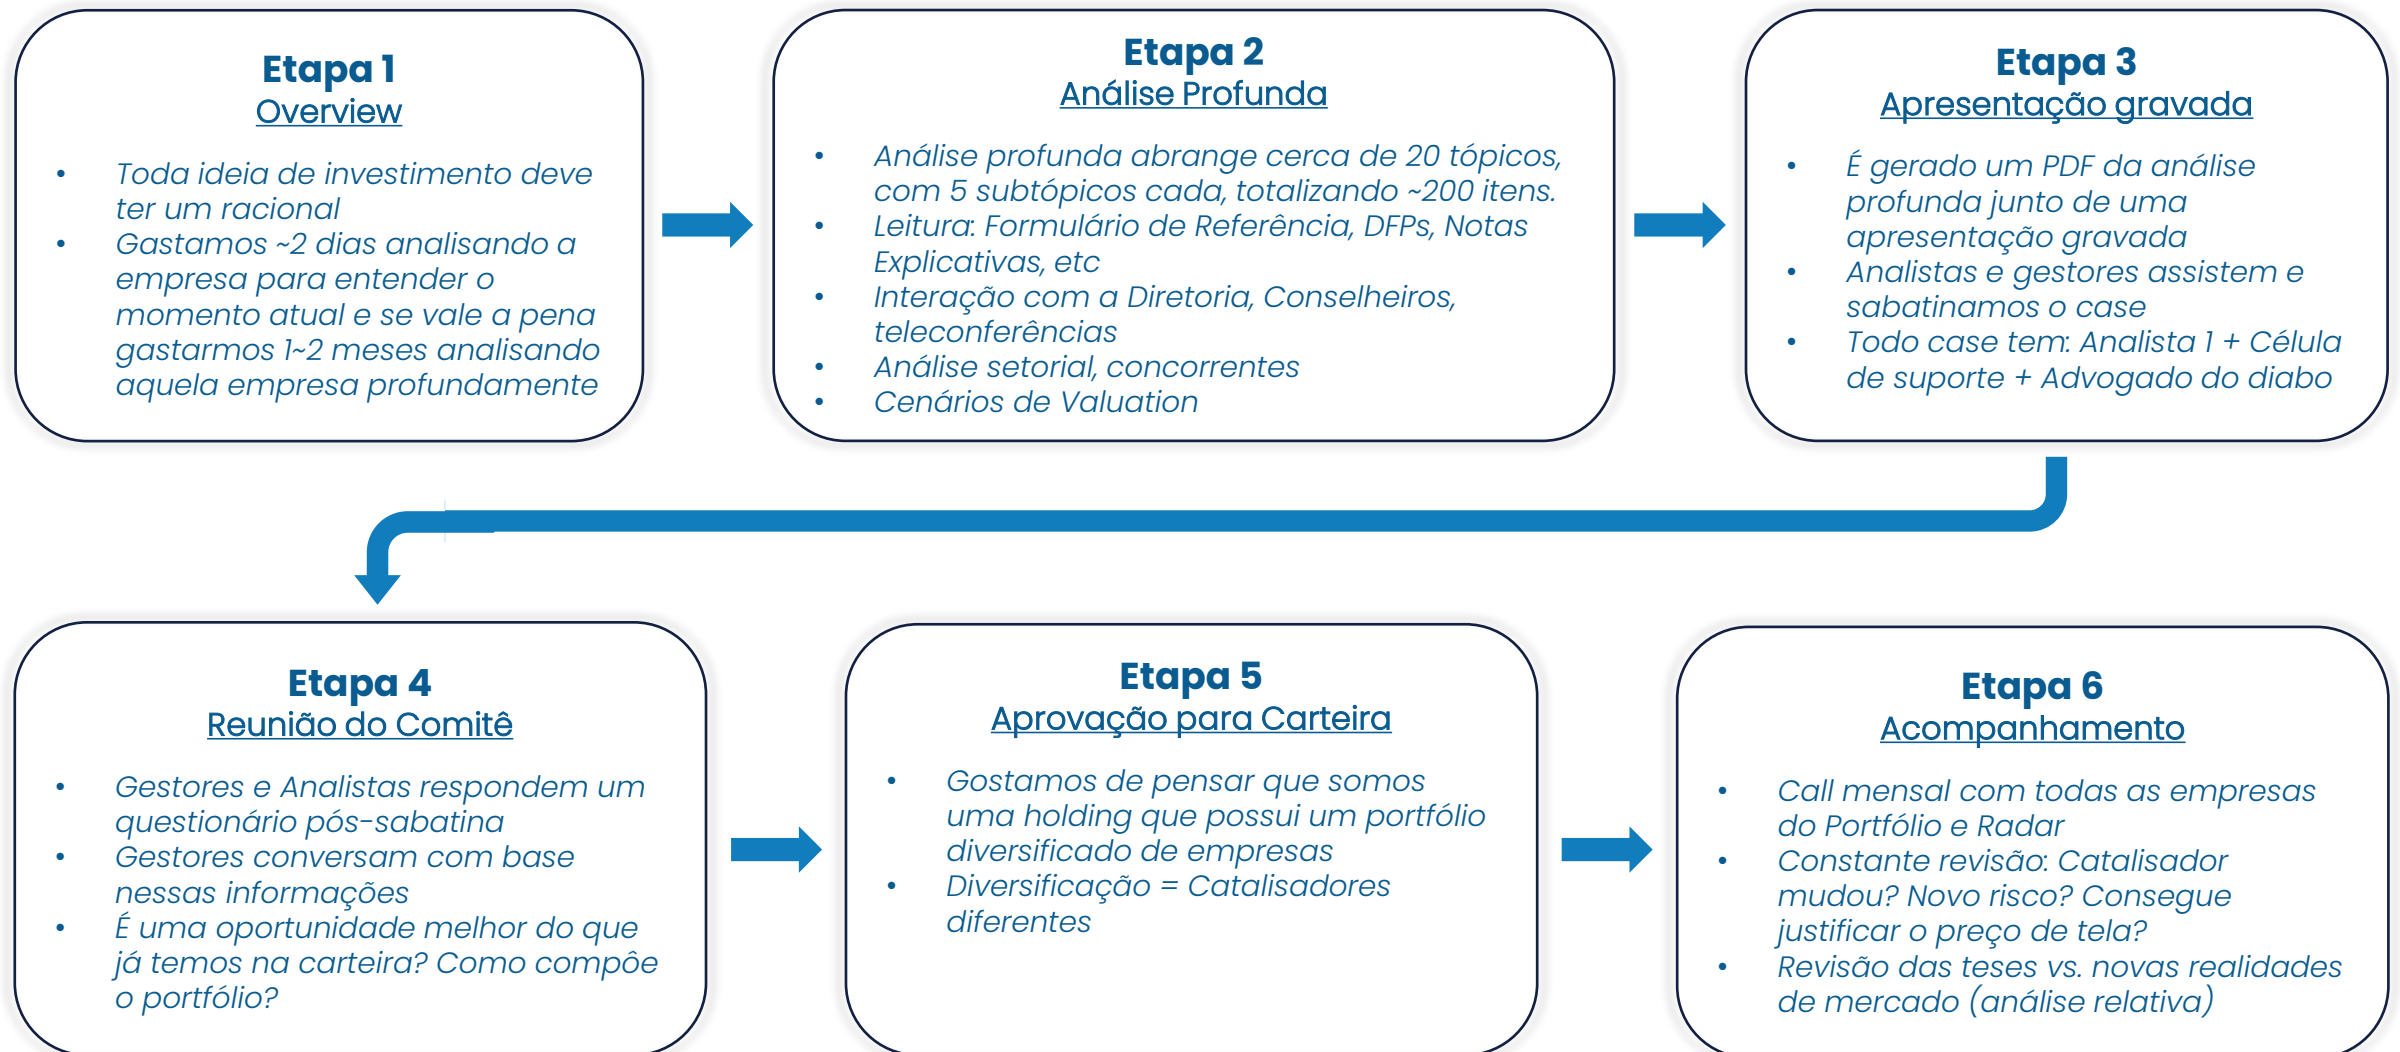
Etapa 1
Overview

- Toda ideia de investimento deve ter um racional
- Gastamos ~2 dias analisando a empresa para entender o momento atual e se vale a pena gastarmos 1~2 meses analisando aquela empresa profundamente

Etapa 2
Análise Profunda

- Análise profunda abrange cerca de 20 tópicos, com 5 subtópicos cada, totalizando ~200 itens.
- Leitura: Formulário de Referência, DFPs, Notas Explicativas, etc
- Interação com a Diretoria, Conselheiros, teleconferências
- Análise setorial, concorrentes
- Cenários de Valuation

Etapa 3
Apresentação gravada

- É gerado um PDF da análise profunda junto de uma apresentação gravada
- Analistas e gestores assistem e sabatinamos o case
- Todo case tem: Analista 1 + Célula de suporte + Advogado do diabo

Etapa 4
Reunião do Comitê

- Gestores e Analistas respondem um questionário pós-sabatina
- Gestores conversam com base nessas informações
- É uma oportunidade melhor do que já temos na carteira? Como compõe o portfólio?

Etapa 5
Aprovação para Carteira

- Gostamos de pensar que somos uma holding que possui um portfólio diversificado de empresas
- Diversificação = Catalisadores diferentes

Etapa 6
Acompanhamento

- Call mensal com todas as empresas do Portfólio e Radar
- Constante revisão: Catalisador mudou? Novo risco? Consegue justificar o preço de tela?
- Revisão das teses vs. novas realidades de mercado (análise relativa)